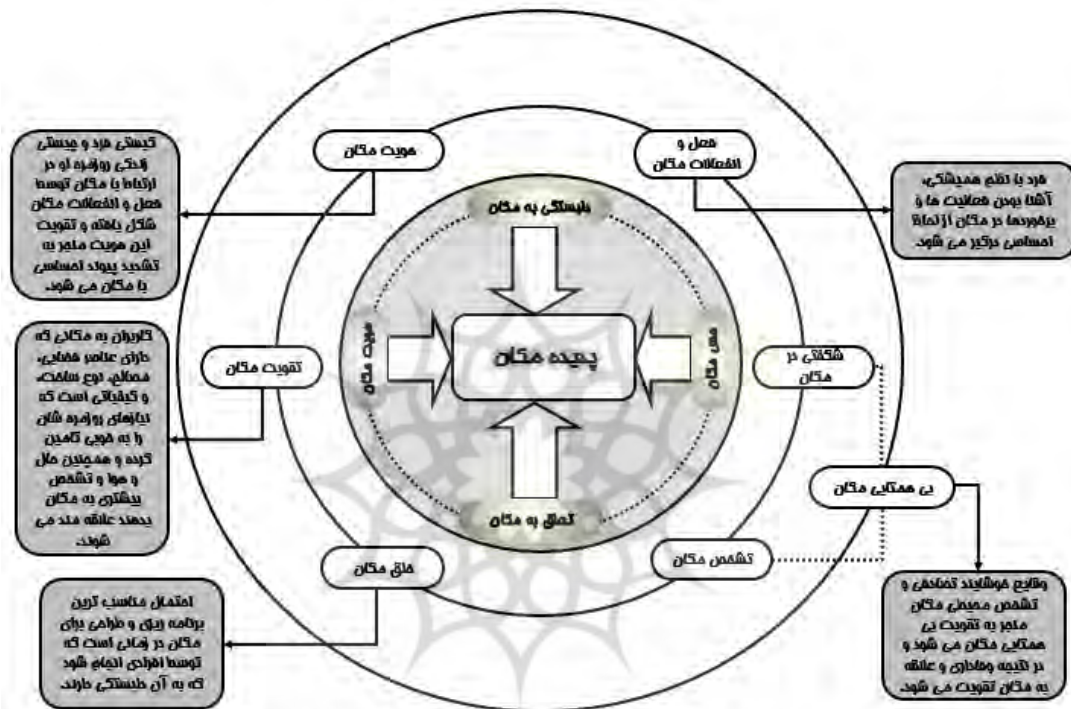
هویت مکان

فعل و انفعالات مکان

کیستی فرد و چیستی زندگی روزمره او در ارتباط با مکان توسط فعل و انفعالات مکان شکل یافته و تقویت این هویت منجر به تشدید پیوند احساسی با مکان می شود.

فرد با تقع همیشگی، آشنا بودن فعالیت ها و برخوردها در مکان از لحاظ احساسی درگیر می شود.

وابستگی به مکان

هویت مکان

حس مکان

پدیده مکان

تعلق به مکان

تقویت مکان

شگفتی در مکان

کاربران به مکانی که دارای عناصر فضایی، مصالح، نوع ساخت، و کیفیاتی است که نیازهای روزمره شان را به خوبی تامین کرده و همچنین حال و هوا و تشخص بیشتری به مکان بدهند علاقه مند می شوند.

بی همتایی مکان

خلق مکان

تشخص مکان

احتمال مناسب ترین برنامه ریزی و طراحی برای مکان در زمانی است که توسط افرادی انجام شود که به آن وابستگی دارند.

وقایع خوشایند تصادفی و تشخص محیطی مکان منجر به تقویت بی همتایی مکان می شود و در نتیجه وفاداری و علاقه به مکان تقویت می شود.